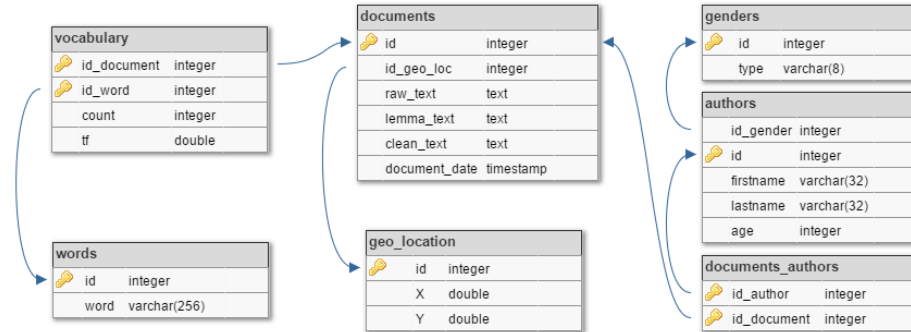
vocabulary

| | |
|---|---|
| id_document | integer |
| id_word | integer |
| count | integer |
| tf | double |

documents

| | |
|---|---|
| id | integer |
| id_geo_loc | integer |
| raw_text | text |
| lemma_text | text |
| clean_text | text |
| document_date | timestamp |

genders

| | |
|---|---|
| id | integer |
| type | varchar(8) |

authors

| | |
|---|---|
| id_gender | integer |
| id | integer |
| firstname | varchar(32) |
| lastname | varchar(32) |
| age | integer |

words

| | |
|---|---|
| id | integer |
| word | varchar(256) |

geo_location

| | |
|---|---|
| id | integer |
| X | double |
| Y | double |

documents_authors

| | |
|---|---|
| id_author | integer |
| id_document | integer |